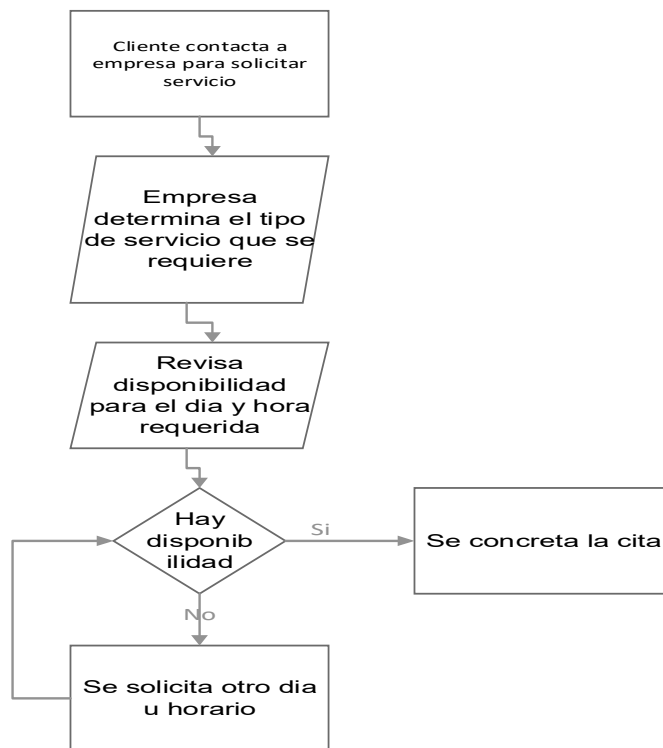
Cliente contacta a empresa para solicitar servicio

Empresa determina el tipo de servicio que se requiere

Revisa disponibilidad para el dia y hora requerida

Hay disponib ilidad

Si

Se concreta la cita

No

Se solicita otro dia u horario